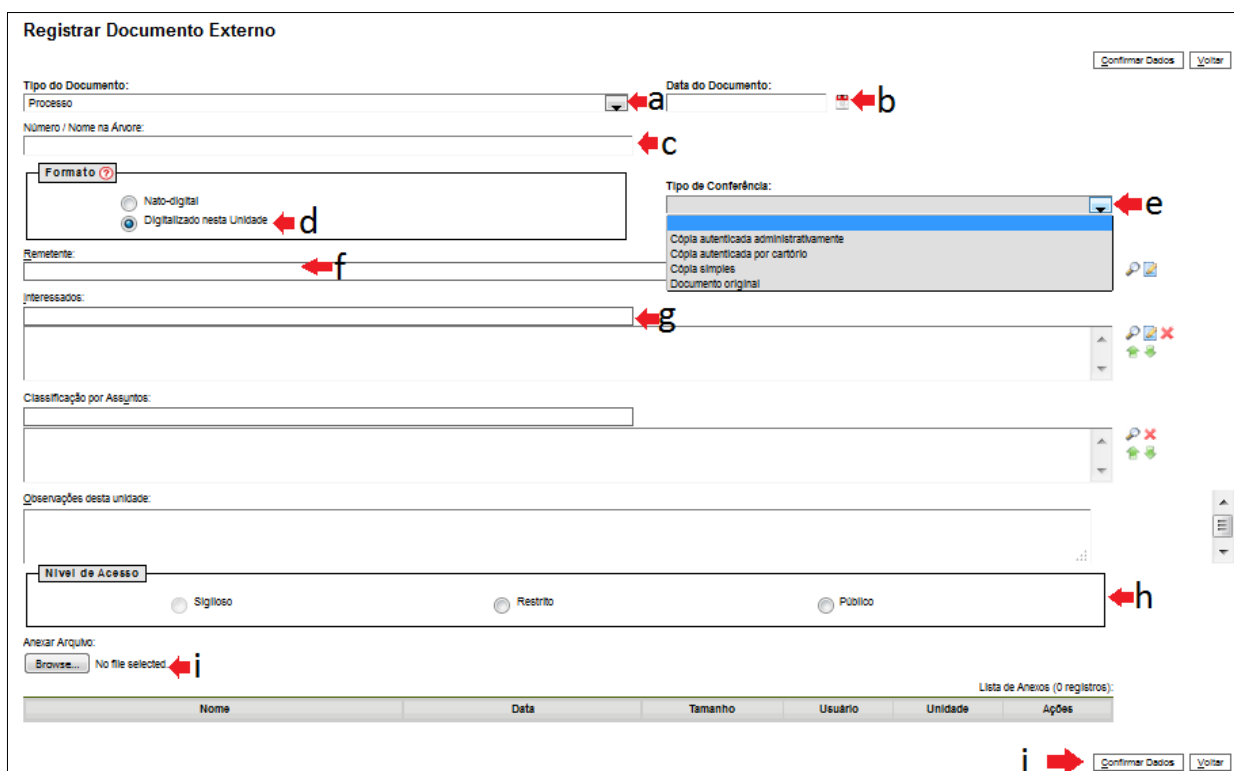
Registrar Documento Externo

Confirmar Dados | Voltar

Tipo do Documento:
Processo
a

Data do Documento:
b

Número / Nome na Árvore:
c

Formato ?
Nato-digital
Digitalizado nesta Unidade
d

Tipo de Conferência:
e
Cópia autenticada administrativamente
Cópia autenticada por cartório
Cópia simples
Documento original

Remetente:
f

Interessados:
g

Classificação por Assuntos:

Observações desta unidade:

Nível de Acesso
Sigiloso
Restrito
Público
h

Anexar Arquivo:
Browse... No file selected.
i

Lista de Anexos (0 registros):

| Nome | Data | Tamanho | Usuário | Unidade | Ações |
|---|---|---|---|---|---|

j
Confirmar Dados | Voltar